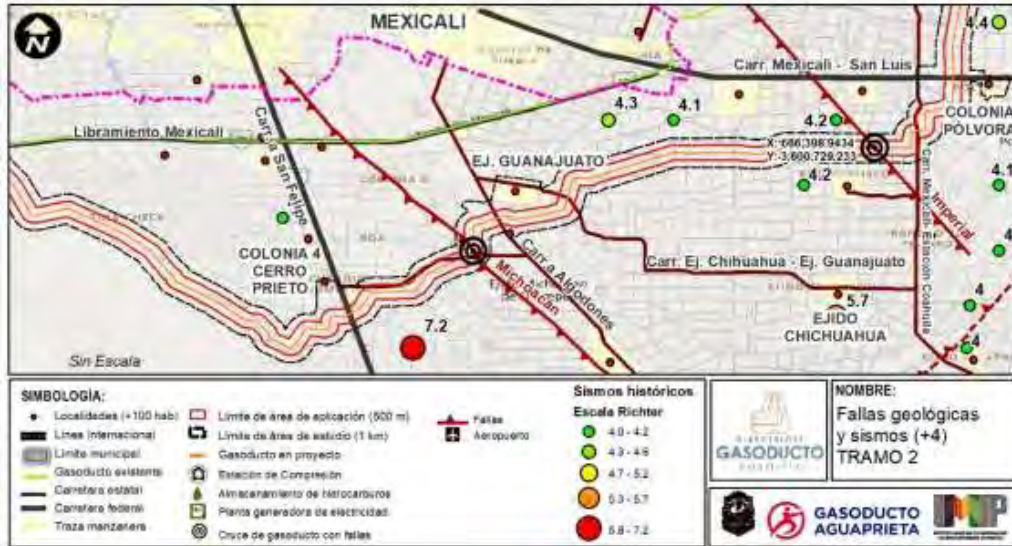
N

MEXICALI

Carr. Mexicali - San Luis

4.4

COLONIA PÓLVORA

4.3

4.1

4.2

X: 686,398.9434
Y: 3,600,729.233

Libramiento Mexicali

Carr. a San Felipe

EJ. GUANAJUATO

4.2

Imperial

4.1

Carr. Mexicali-Estación Coahuila

COLONIA 4 CERRO PRIETO

Michoacán

Carr. a Algodones

Carr. Ej. Chihuahua - Ej. Guanajuato

4

5.7

EJIDO CHICHUAHUA

4

7.2

Sin Escala

SIMBOLOGÍA:

Localidades (+100 hab)
Línea internacional
Límite municipal
Gasoducto existente
Carretera estatal
Carretera federal
Traza manzanera

Límite de área de aplicación (500 m)
Límite de área de estudio (1 km)
Gasoducto en proyecto
Estación de Compresión
Almacenamiento de hidrocarburos
Planta generadora de electricidad
Cruce de gasoducto con fallas

Fallas
Aeropuerto

Sismos históricos
Escala Richter
4.0 - 4.2
4.3 - 4.6
4.7 - 5.2
5.3 - 5.7
5.8 - 7.2

GASODUCTO

NOMBRE:
Fallas geológicas y sismos (+4)
TRAMO 2

GASODUCTO AGUAPRIETA